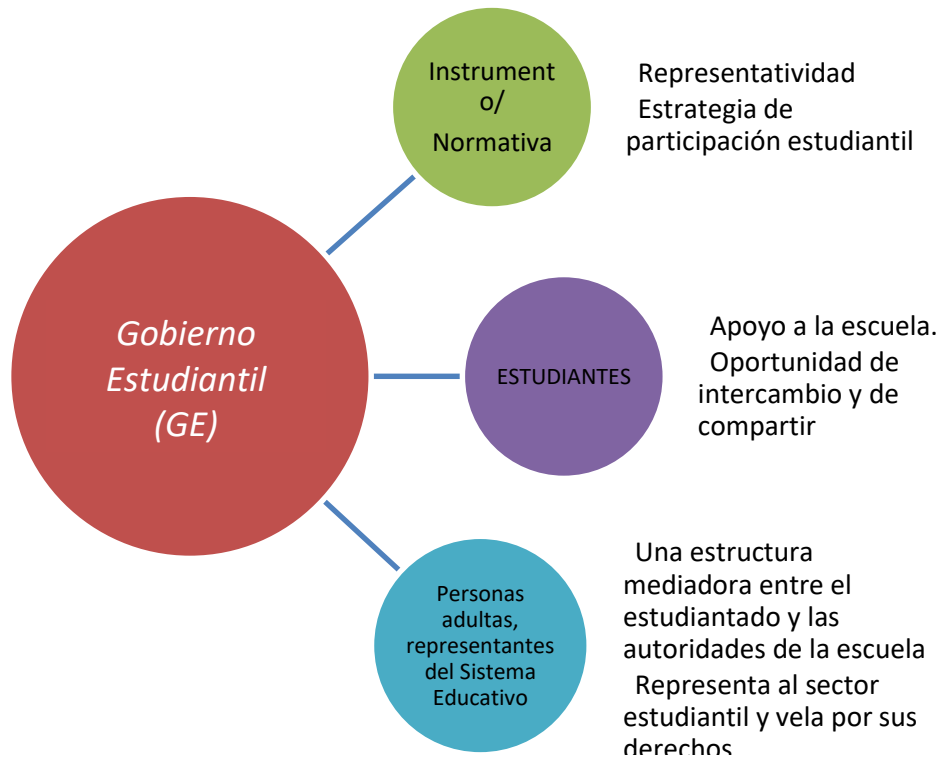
Gobierno Estudiantil (GE)

Instrumento/ Normativa

Representatividad
Estrategia de participación estudiantil

ESTUDIANTES

Apoyo a la escuela.
Oportunidad de intercambio y de compartir

Personas adultas, representantes del Sistema Educativo

Una estructura mediadora entre el estudiantado y las autoridades de la escuela
Representa al sector estudiantil y vela por sus derechos